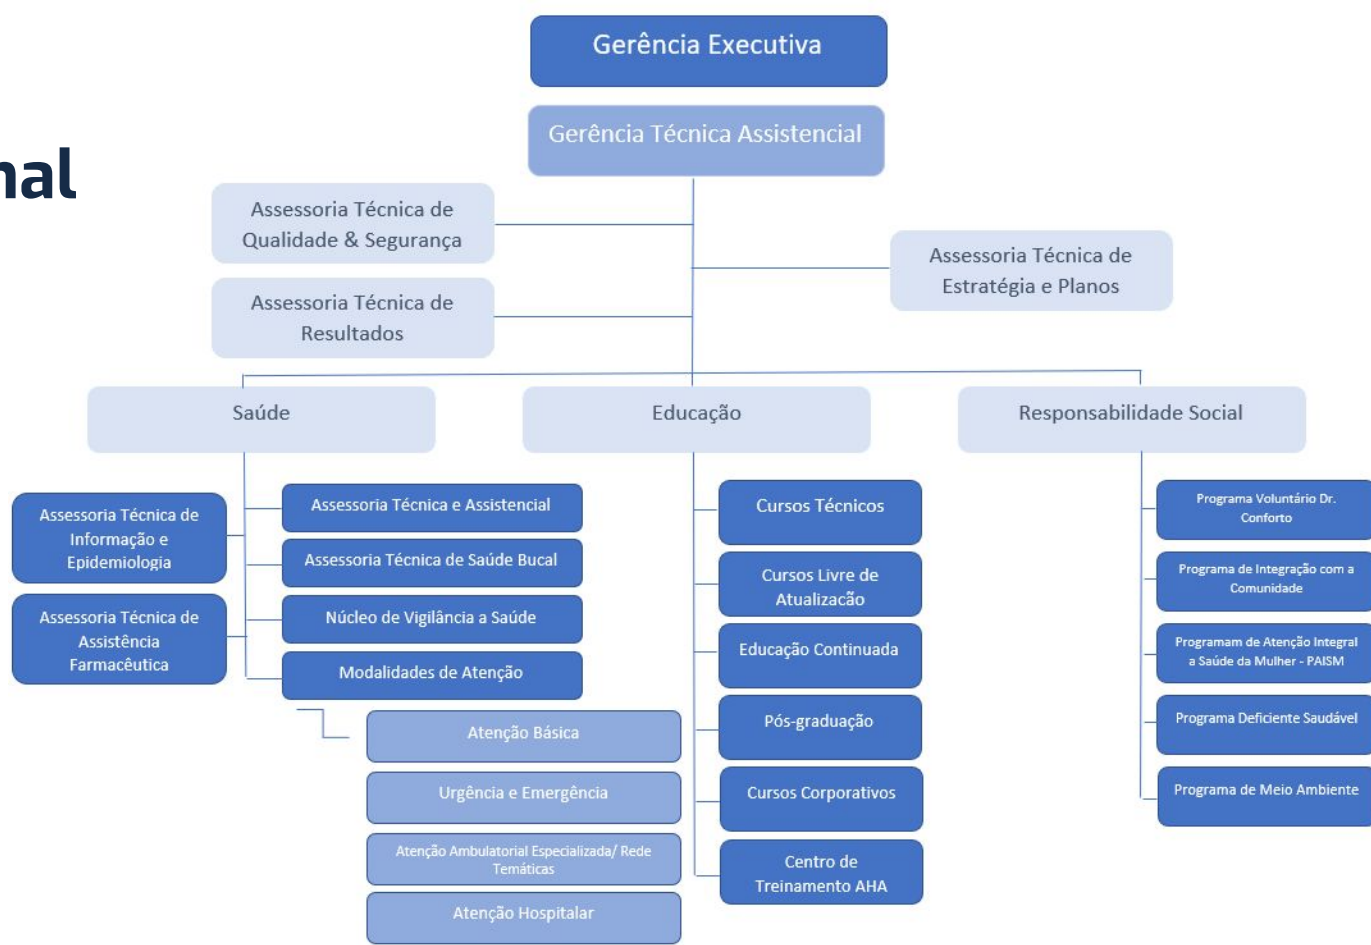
nal

Gerência Executiva

Gerência Técnica Assistencial

Assessoria Técnica de Qualidade & Segurança

Assessoria Técnica de Resultados

Assessoria Técnica de Estratégia e Planos

Saúde

Educação

Responsabilidade Social

Assessoria Técnica de Informação e Epidemiologia

Assessoria Técnica de Assistência Farmacêutica

Assessoria Técnica e Assistencial

Assessoria Técnica de Saúde Bucal

Núcleo de Vigilância a Saúde

Modalidades de Atenção

Atenção Básica

Urgência e Emergência

Atenção Ambulatorial Especializada/ Rede Temáticas

Atenção Hospitalar

Cursos Técnicos

Cursos Livre de Atualizacão

Educação Continuada

Pós-graduação

Cursos Corporativos

Centro de Treinamento AHA

Programa Voluntário Dr. Conforto

Programa de Integração com a Comunidade

Programam de Atenção Integral a Saúde da Mulher - PAISM

Programa Deficiente Saudável

Programa de Meio Ambiente